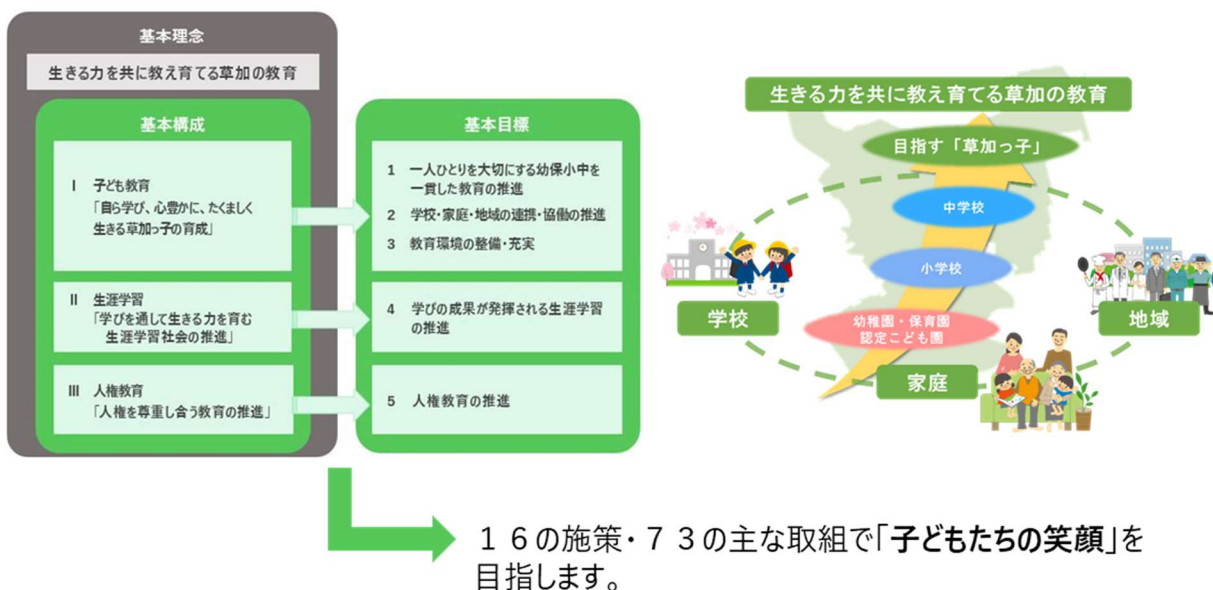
基本理念

生きる力を共に教え育てる草加の教育

基本構成

Ⅰ 子ども教育
「自ら学び、心豊かに、たくましく生きる草加っ子の育成」

Ⅱ 生涯学習
「学びを通して生きる力を育む生涯学習社会の推進」

Ⅲ 人権教育
「人権を尊重し合う教育の推進」

基本目標

1 一人ひとりを大切にする幼保小中を一貫した教育の推進
2 学校・家庭・地域の連携・協働の推進
3 教育環境の整備・充実

4 学びの成果が発揮される生涯学習の推進

5 人権教育の推進

生きる力を共に教え育てる草加の教育

目指す「草加っ子」

中学校

小学校

幼稚園・保育園
認定こども園

学校

地域

家庭

１６の施策・７３の主な取組で「子どもたちの笑顔」を目指します。